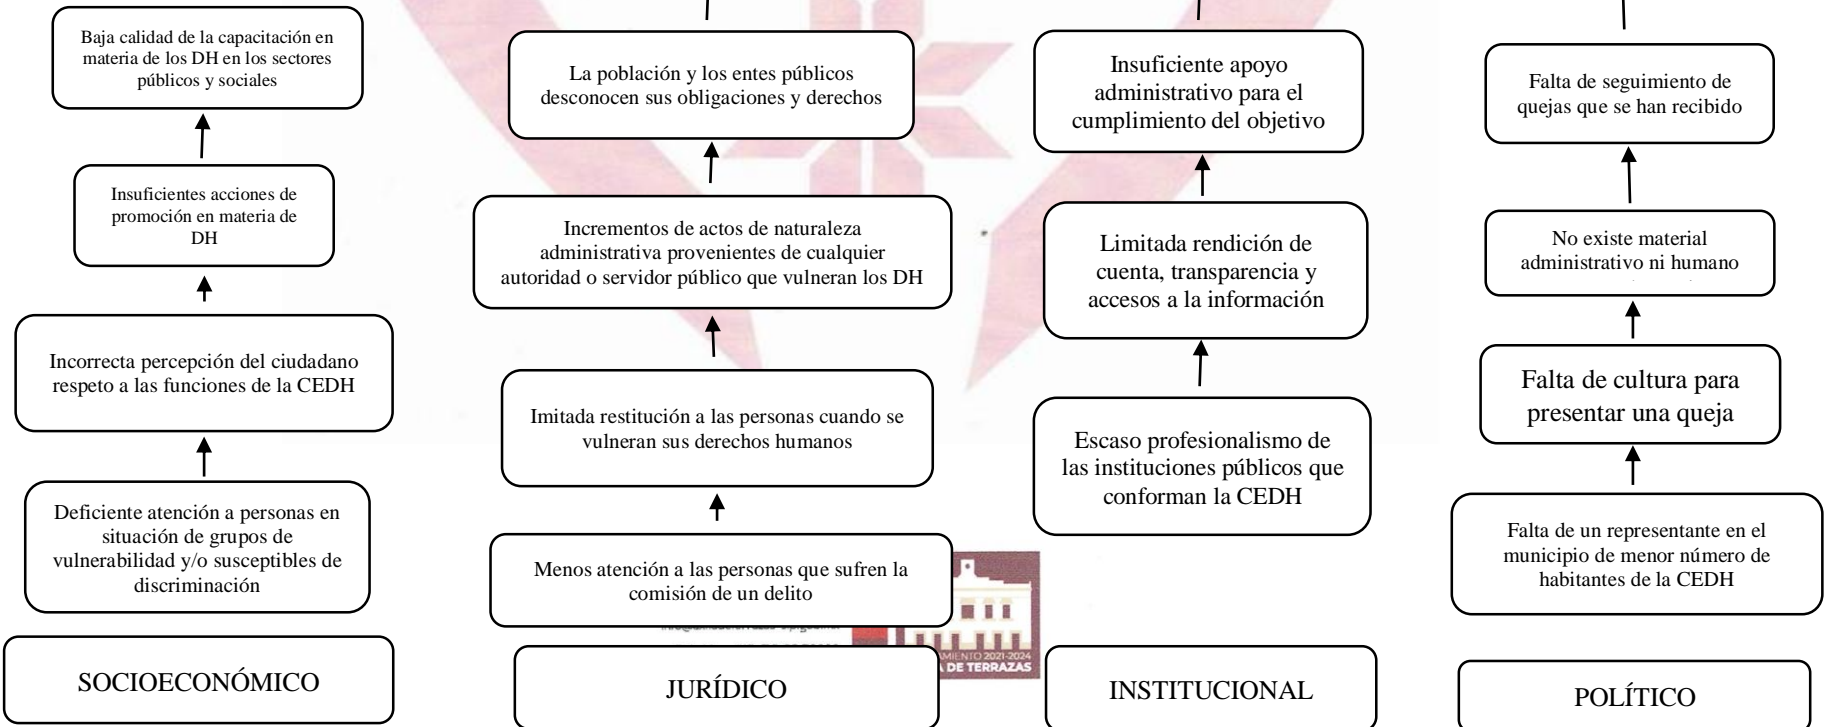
Baja calidad de la capacitación en materia de los DH en los sectores públicos y sociales

Insuficientes acciones de promoción en materia de DH

Incorrecta percepción del ciudadano respeto a las funciones de la CEDH

Deficiente atención a personas en situación de grupos de vulnerabilidad y/o susceptibles de discriminación

SOCIOECONÓMICO

La población y los entes públicos desconocen sus obligaciones y derechos

Incrementos de actos de naturaleza administrativa provenientes de cualquier autoridad o servidor público que vulneran los DH

Imitada restitución a las personas cuando se vulneran sus derechos humanos

Menos atención a las personas que sufren la comisión de un delito

JURÍDICO

Insuficiente apoyo administrativo para el cumplimiento del objetivo

Limitada rendición de cuenta, transparencia y accesos a la información

Escaso profesionalismo de las instituciones públicos que conforman la CEDH

INSTITUCIONAL

Falta de seguimiento de quejas que se han recibido

No existe material administrativo ni humano

Falta de cultura para presentar una queja

Falta de un representante en el municipio de menor número de habitantes de la CEDH

POLÍTICO

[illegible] MIENTO 2021-2024 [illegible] DE TERRAZAS